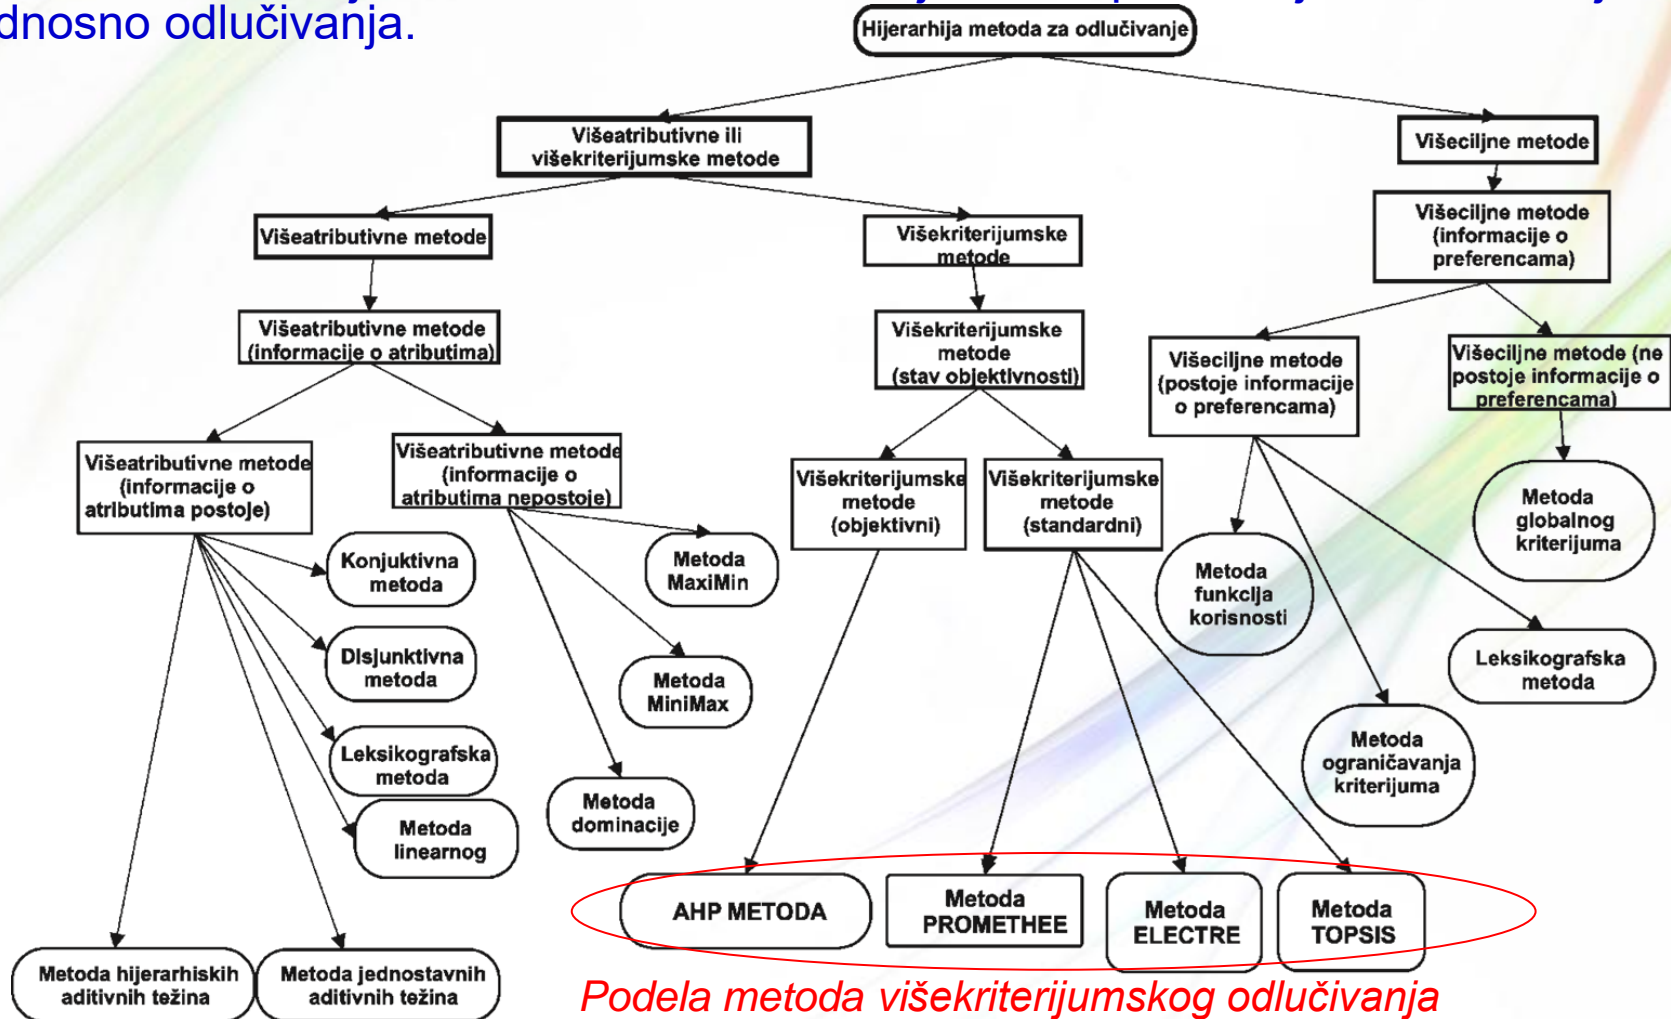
dnosno odlučivanja.

Hijerarhija metoda za odlučivanje

Višeatributivne ili višekriterijumske metode

Višeciljne metode

Višeatributivne metode

Višekriterijumske metode

Višeciljne metode (informacije o preferencama)

Višeatributivne metode (informacije o atributima)

Višekriterijumske metode (stav objektivnosti)

Višeciljne metode (postoje informacije o preferencama)

Višeciljne metode (ne postoje informacije o preferencama)

Višeatributivne metode (informacije o atributima postoje)

Višeatributivne metode (informacije o atributima nepostoje)

Višekriterijumske metode (objektivni)

Višekriterijumske metode (standardni)

Metoda funkcija korisnosti

Metoda globalnog kriterijuma

Konjuktivna metoda

Metoda MaxiMin

Disjunktivna metoda

Metoda MiniMax

Leksikografska metoda

Leksikografska metoda

Metoda ograničavanja kriterijuma

Metoda linearnog

Metoda dominacije

AHP METODA

Metoda PROMETHEE

Metoda ELECTRE

Metoda TOPSIS

Metoda hijerarhiskih aditivnih težina

Metoda jednostavnih aditivnih težina

Podela metoda višekriterijumskog odlučivanja